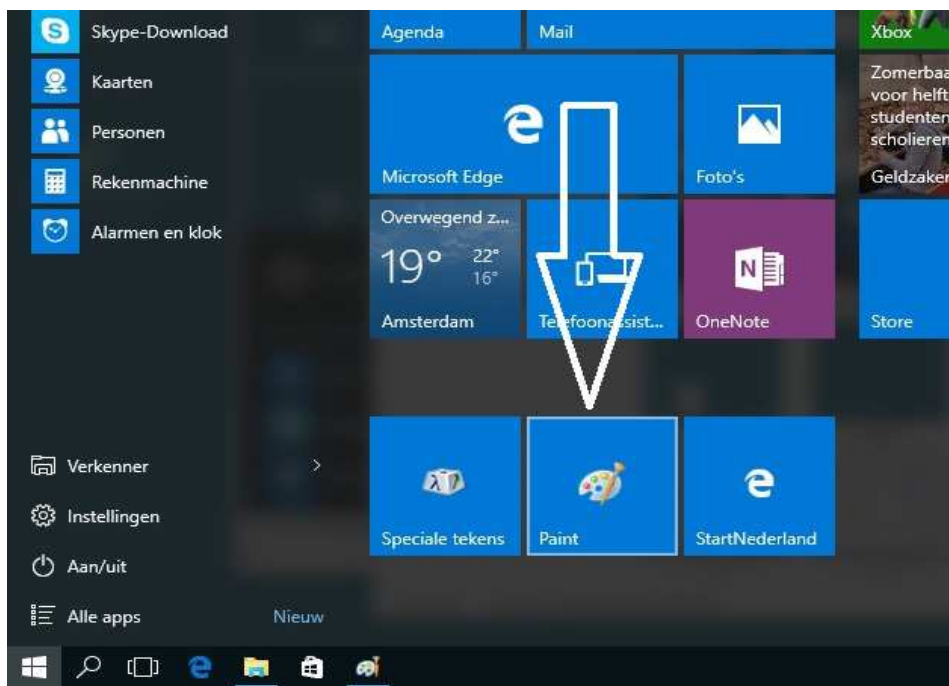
Skype-Download
Kaarten
Personen
Rekenmachine
Alarmen en klok

Agenda
Mail
Xbox
Microsoft Edge
Foto's
Zomerbaa voor helft studenten scholieren
Geldzaken
Overwegend z...
19°
22°
16°
Amsterdam
Telefoonassist...
OneNote
Store

Verkenner
Instellingen
Aan/uit
Alle apps
Nieuw

Speciale tekens
Paint
StartNederland